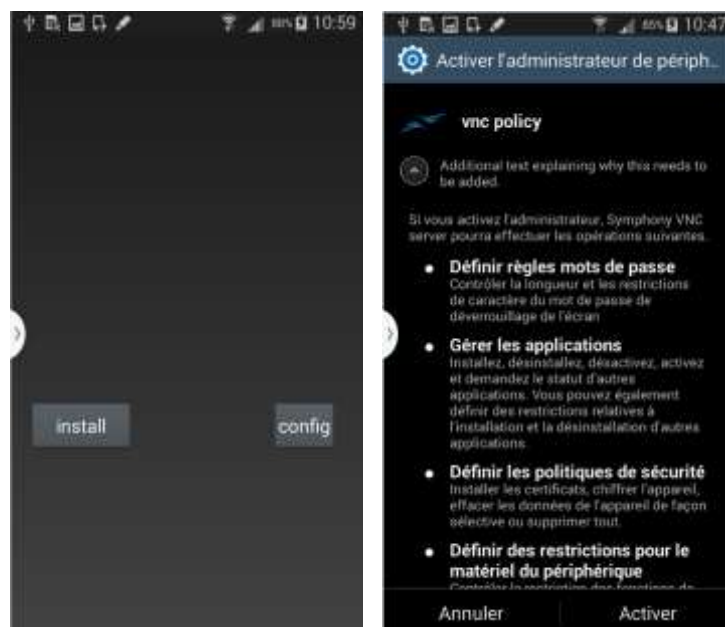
10:59

install

config

10:47

Activer l'administrateur de périph...

vnc policy

Additional text explaining why this needs to be added.

Si vous activez l'administrateur, Symphony VNC server pourra effectuer les opérations suivantes.

• Définir règles mots de passe
Contrôler la longueur et les restrictions de caractère du mot de passe de déverrouillage de l'écran

• Gérer les applications
Installez, désinstallez, désactivez, activez et demandez le statut d'autres applications. Vous pouvez également définir des restrictions relatives à l'installation et la désinstallation d'autres applications.

• Définir les politiques de sécurité
Installer les certificats, chiffrer l'appareil, effacer les données de l'appareil de façon sélective ou supprimer tout.

• Définir des restrictions pour le matériel du périphérique
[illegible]

Annuler

Activer